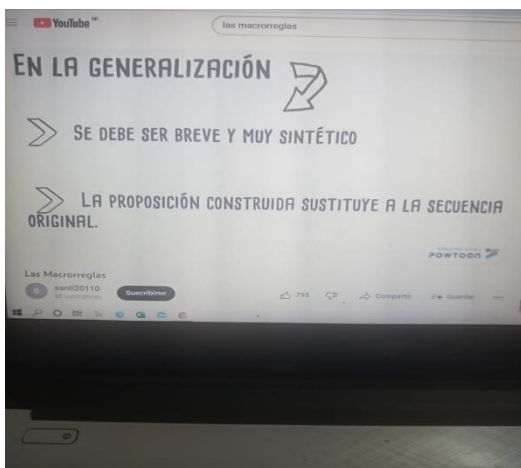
YouTube

las macrorreglas

EN LA GENERALIZACIÓN

SE DEBE SER BREVE Y MUY SINTÉTICO

LA PROPOSICIÓN CONSTRUIDA SUSTITUYE A LA SECUENCIA ORIGINAL.

POWTOON

Las Macrorreglas

santi20110

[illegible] suscriptores

Suscribirse

793

Compartir

Guardar

...